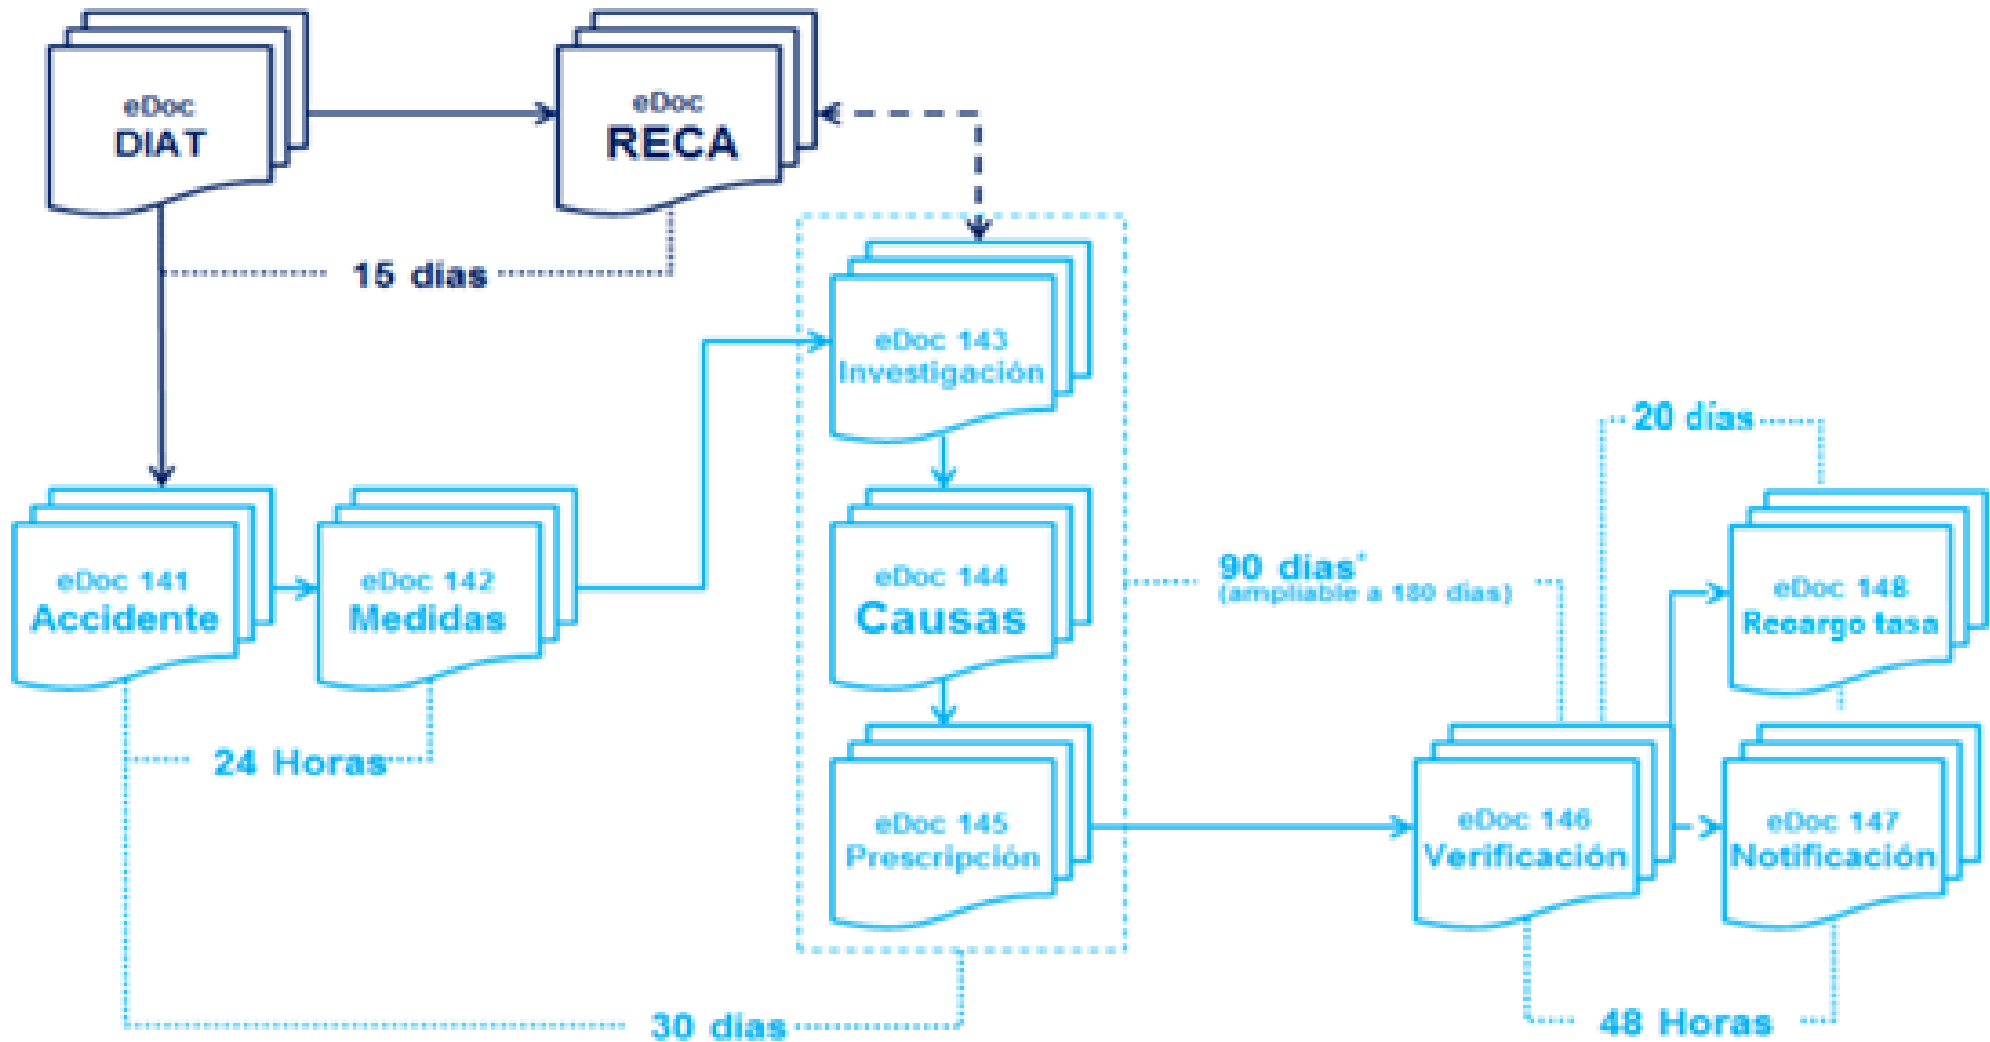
eDoc
DIAT

eDoc
RECA

15 dias

eDoc 143
Investigación

eDoc 144
Causas

eDoc 145
Prescripción

20 dias

90 dias*
(ampliable a 180 dias)

eDoc 141
Accidente

eDoc 142
Medidas

24 Horas

eDoc 148
Recargo tasa

eDoc 146
Verificación

eDoc 147
Notificación

30 dias

48 Horas